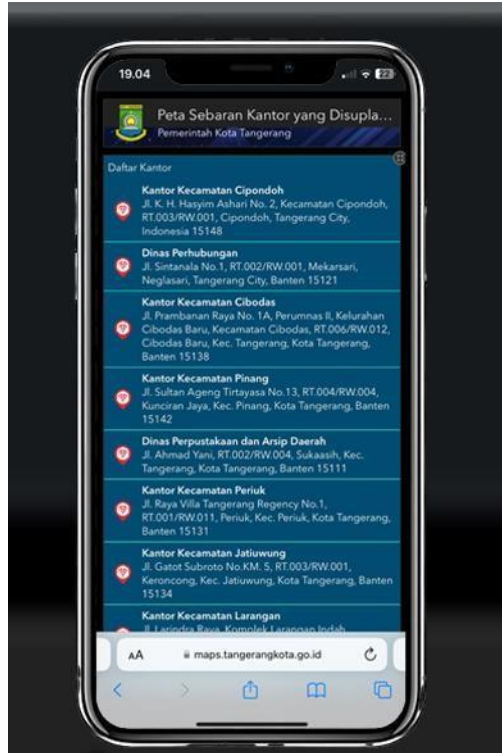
19.04

22

Peta Sebaran Kantor yang Displa...
Pemerintah Kota Tangerang

Daftar Kantor

Kantor Kecamatan Cipondoh
Jl. K. H. Hasyim Ashari No. 2, Kecamatan Cipondoh, RT.003/RW.001, Cipondoh, Tangerang City, Indonesia 15148

Dinas Perhubungan
Jl. Sintanala No.1, RT.002/RW.001, Mekarsari, Neglasari, Tangerang City, Banten 15121

Kantor Kecamatan Cibodas
Jl. Prambanan Raya No. 1A, Perumnas II, Kelurahan Cibodas Baru, Kecamatan Cibodas, RT.006/RW.012, Cibodas Baru, Kec. Tangerang, Kota Tangerang, Banten 15138

Kantor Kecamatan Pinang
Jl. Sultan Ageng Tirtayasa No.13, RT.004/RW.004, Kunciran Jaya, Kec. Pinang, Kota Tangerang, Banten 15142

Dinas Perpustakaan dan Arsip Daerah
Jl. Ahmad Yani, RT.002/RW.004, Sukaasih, Kec. Tangerang, Kota Tangerang, Banten 15111

Kantor Kecamatan Periuk
Jl. Raya Villa Tangerang Regency No.1, RT.001/RW.011, Periuk, Kec. Periuk, Kota Tangerang, Banten 15131

Kantor Kecamatan Jatiuwung
Jl. Gatot Subroto No.KM. 5, RT.003/RW.001, Keroncong, Kec. Jatiuwung, Kota Tangerang, Banten 15134

Kantor Kecamatan Larangan
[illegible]

AA maps.tangerangkota.go.id